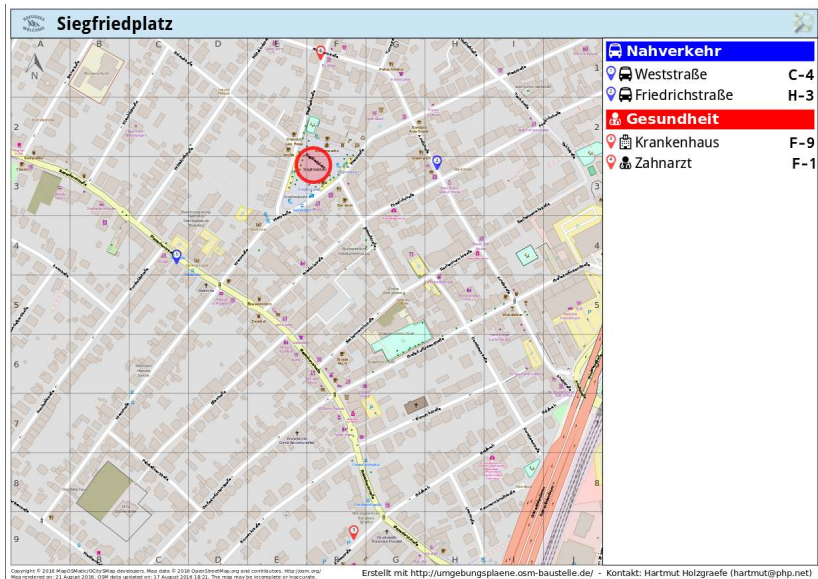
Siegfriedplatz

Nahverkehr

Weststraße C-4

Friedrichstraße H-3

Gesundheit

Krankenhaus F-9

Zahnarzt F-1

A B C D E F G H I

1 2 3 4 5 6 7 8 9

Copyright © 2016 MapOSMatic/OCitySMap developers. Map data © 2016 OpenStreetMap.org and contributors. http://osm.org/
Map rendered on: 21 August 2016. OSM data updated on: 17 August 2016 18:21. The map may be incomplete or inaccurate.

Erstellt mit http://umgebungsplaene.osm-baustelle.de/ - Kontakt: Hartmut Holzgraefe (hartmut@php.net)